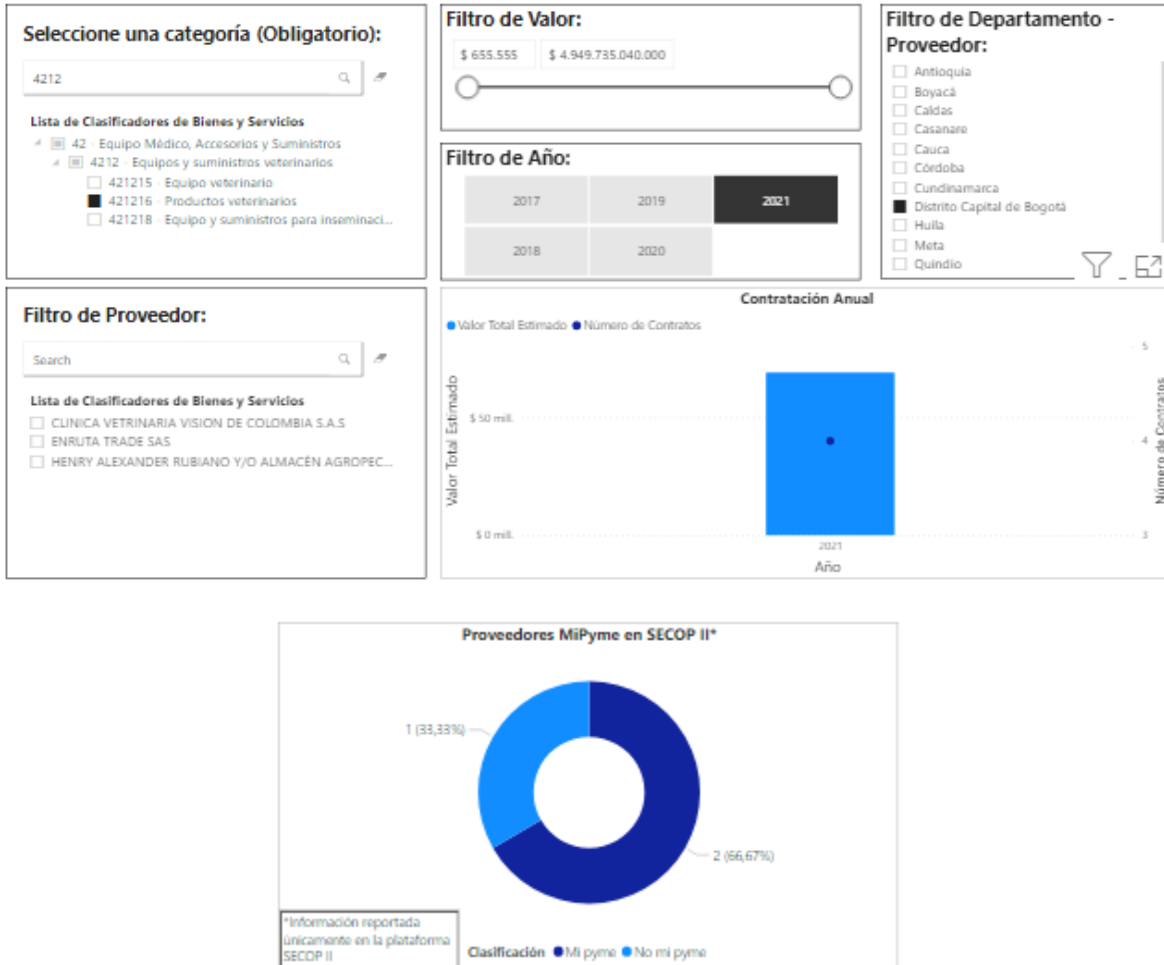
Seleccione una categoría (Obligatorio):

4212

Lista de Clasificadores de Bienes y Servicios
42 · Equipo Médico, Accesorios y Suministros
4212 · Equipos y suministros veterinarios
421215 · Equipo veterinario
421216 · Productos veterinarios
421218 · Equipo y suministros para inseminaci...

Filtro de Valor:

$ 655.555
$ 4.949.735.040.000

Filtro de Año:

| 2017 | 2019 | 2021 |
|---|---|---|
| 2018 | 2020 | |

Filtro de Departamento - Proveedor:

Antioquia
Boyacá
Caldas
Casanare
Cauca
Córdoba
Cundinamarca
Distrito Capital de Bogotá
Huila
Meta
Quindío

Filtro de Proveedor:

Search

Lista de Clasificadores de Bienes y Servicios
CLINICA VETRINARIA VISION DE COLOMBIA S.A.S
ENRUTA TRADE SAS
HENRY ALEXANDER RUBIANO Y/O ALMACÉN AGROPEC...

Contratación Anual

Valor Total Estimado Número de Contratos

Valor Total Estimado
$ 50 mill.
$ 0 mill.
2021
Año
Número de Contratos
5
4
3

Proveedores MiPyme en SECOP II*

1 (33,33%)
2 (66,67%)

*Información reportada únicamente en la plataforma SECOP II

Clasificación Mi pyme No mi pyme